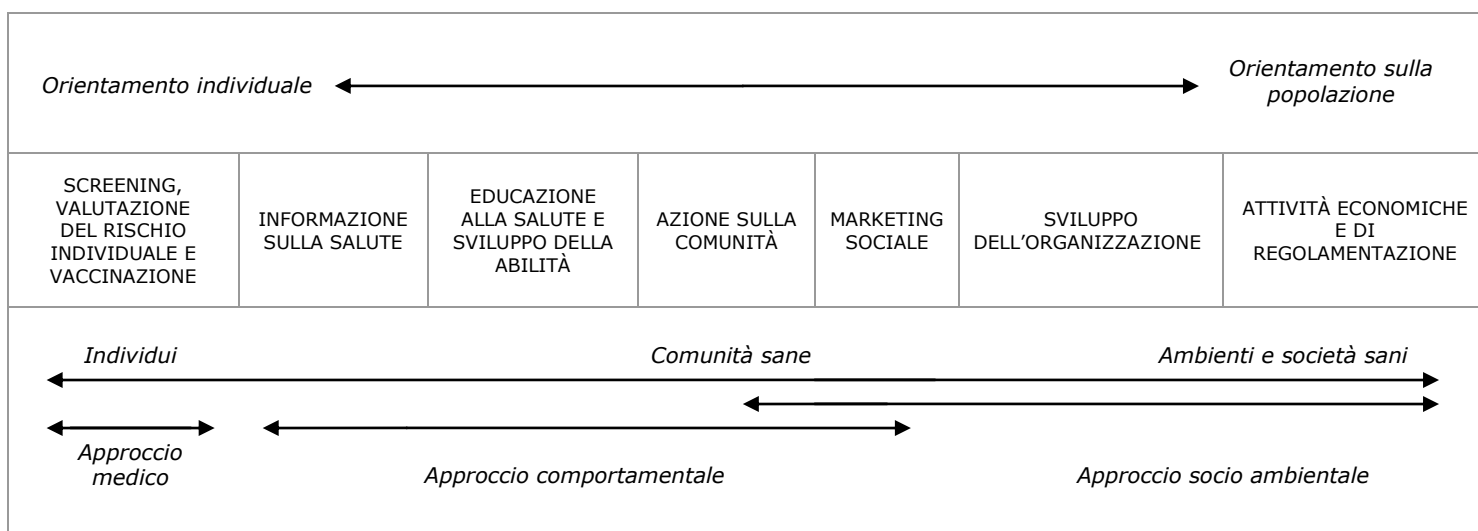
Orientamento individuale

Orientamento sulla popolazione

| SCREENING, VALUTAZIONE DEL RISCHIO INDIVIDUALE E VACCINAZIONE | INFORMAZIONE SULLA SALUTE | EDUCAZIONE ALLA SALUTE E SVILUPPO DELLA ABILITÀ | AZIONE SULLA COMUNITÀ | MARKETING SOCIALE | SVILUPPO DELL'ORGANIZZAZIONE | ATTIVITÀ ECONOMICHE E DI REGOLAMENTAZIONE |
|---|---|---|---|---|---|---|

Individui

Comunità sane

Ambienti e società sani

Approccio medico

Approccio comportamentale

Approccio socio ambientale